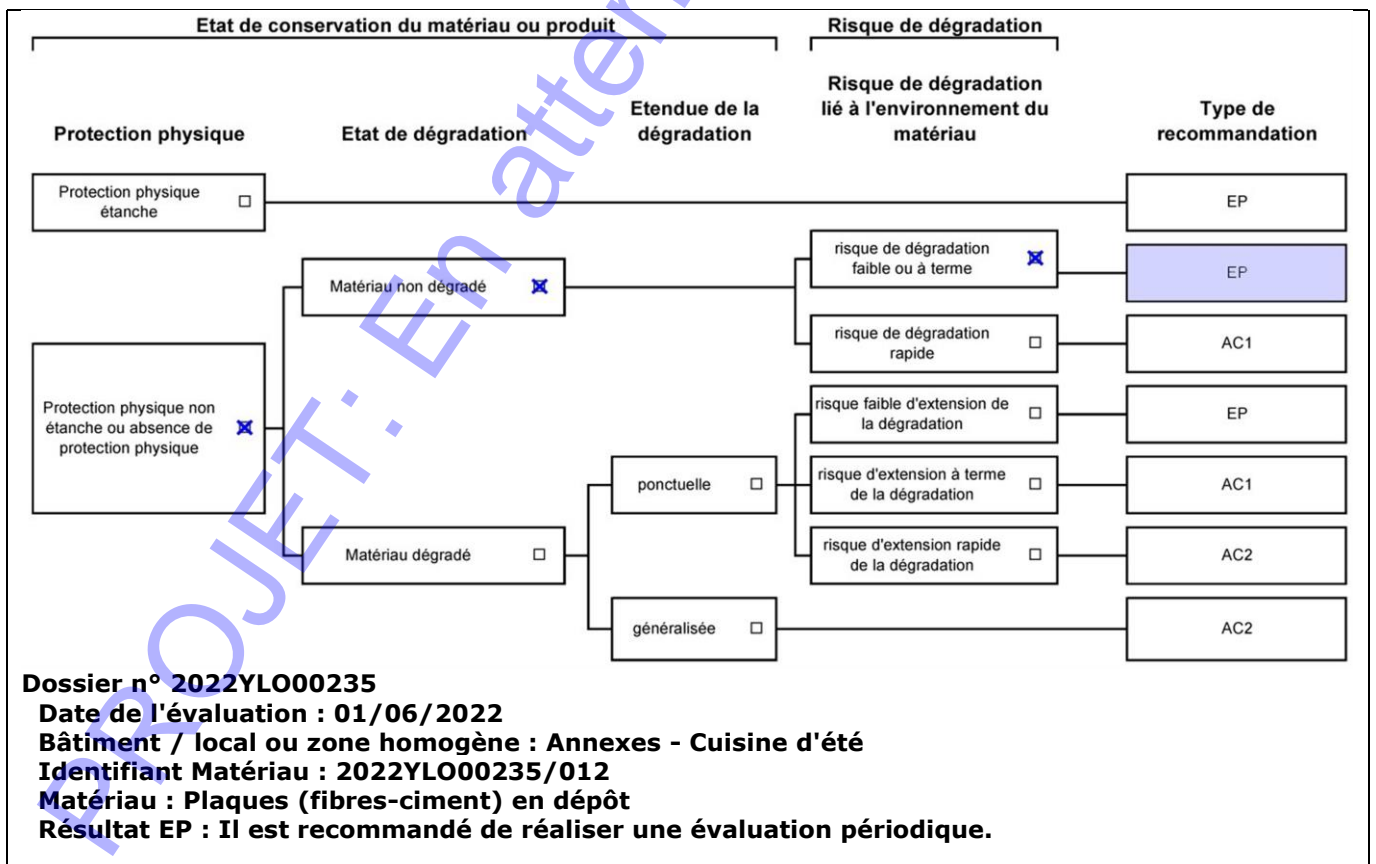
Etat de conservation du matériau ou produit

Risque de dégradation

Protection physique

Etat de dégradation

Etendue de la dégradation

Risque de dégradation lié à l'environnement du matériau

Type de recommandation

Protection physique étanche ☐

EP

Matériau non dégradé ☒

risque de dégradation faible ou à terme ☒

EP

risque de dégradation rapide ☐

AC1

Protection physique non étanche ou absence de protection physique ☒

risque faible d'extension de la dégradation ☐

EP

ponctuelle ☐

risque d'extension à terme de la dégradation ☐

AC1

Matériau dégradé ☐

risque d'extension rapide de la dégradation ☐

AC2

généralisée ☐

AC2

Dossier n° 2022YLO00235
Date de l'évaluation : 01/06/2022
Bâtiment / local ou zone homogène : Annexes - Cuisine d'été
Identifiant Matériau : 2022YLO00235/012
Matériau : Plaques (fibres-ciment) en dépôt
Résultat EP : Il est recommandé de réaliser une évaluation périodique.

PROJET: En attente